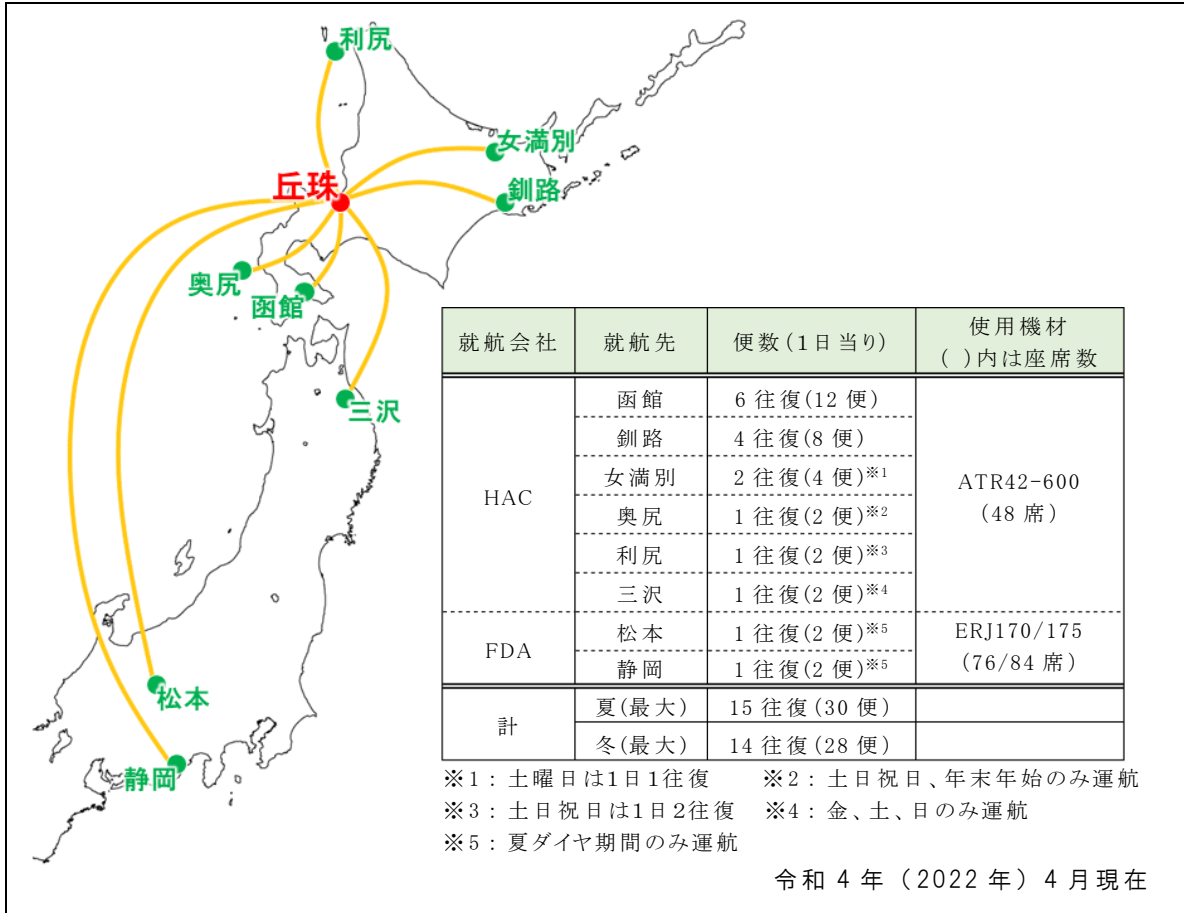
利尻
女満別
丘珠
釧路
奥尻
函館
三沢
松本
静岡

| 就航会社 | 就航先 | 便数(1日当り) | 使用機材 ( )内は座席数 |
|---|---|---|---|
| HAC | 函館 | 6往復(12便) | ATR42-600 (48席) |
| | 釧路 | 4往復(8便) | |
| | 女満別 | 2往復(4便)※1 | |
| | 奥尻 | 1往復(2便)※2 | |
| | 利尻 | 1往復(2便)※3 | |
| | 三沢 | 1往復(2便)※4 | |
| FDA | 松本 | 1往復(2便)※5 | ERJ170/175 (76/84席) |
| | 静岡 | 1往復(2便)※5 | |
| 計 | 夏(最大) | 15往復(30便) | |
| | 冬(最大) | 14往復(28便) | |

※1：土曜日は1日1往復　※2：土日祝日、年末年始のみ運航
※3：土日祝日は1日2往復　※4：金、土、日のみ運航
※5：夏ダイヤ期間のみ運航

令和4年（2022年）4月現在